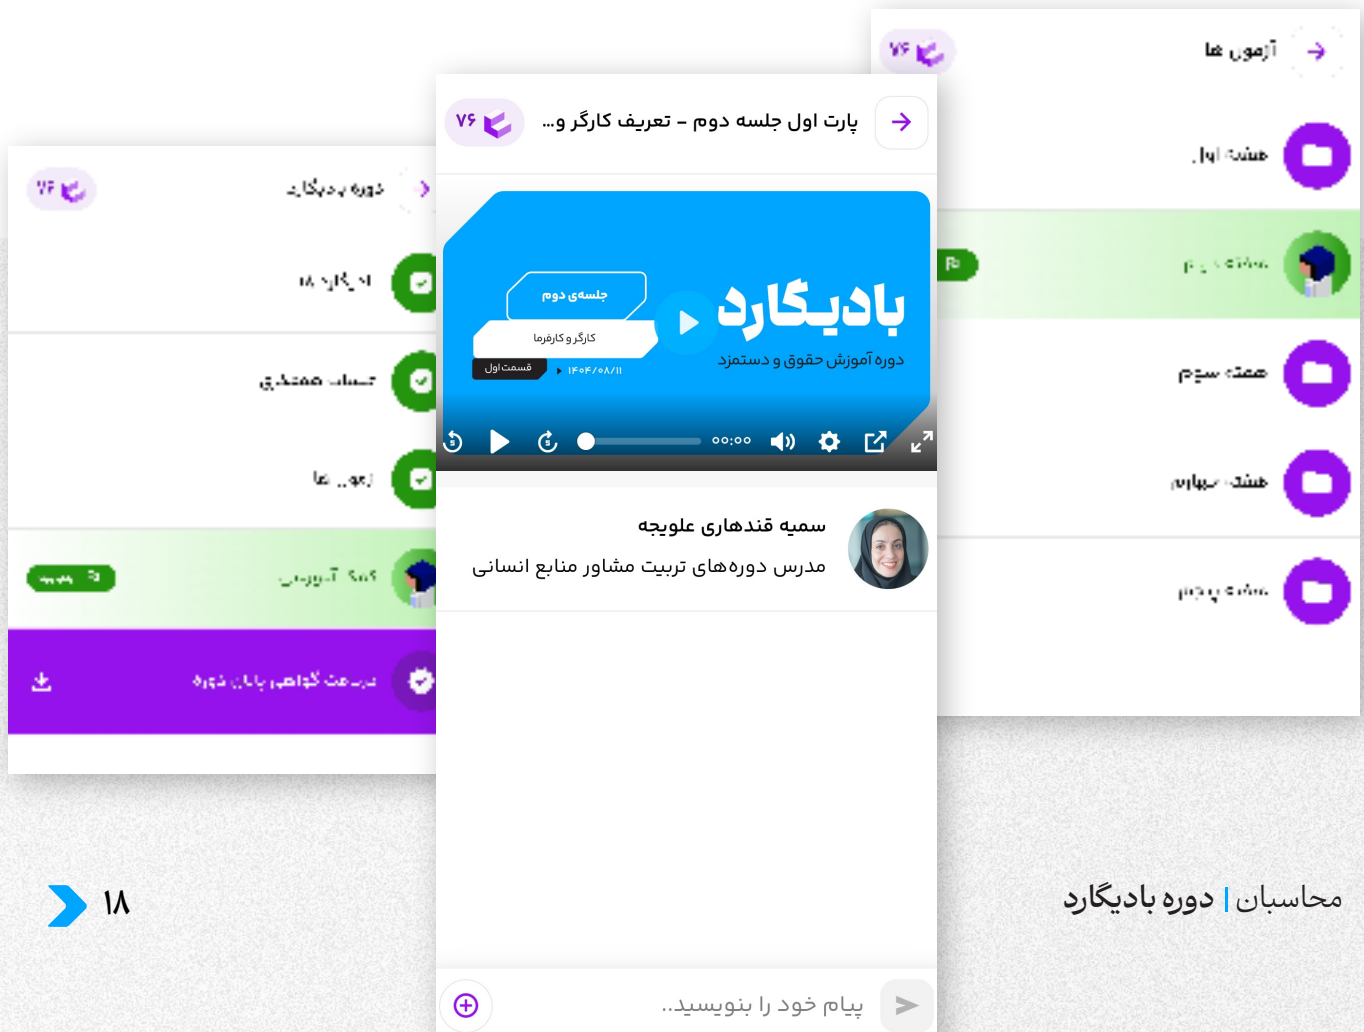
۷۶
آزمون ها
هفته اول
هفته سوم
هفته چهارم
هفته پنجم

۷۶
پارت اول جلسه دوم - تعریف کارگر و...
بادیگارد
دوره آموزش حقوق و دستمزد
جلسه‌ی دوم
کارگر و کارفرما
قسمت اول
۱۴۰۴/۰۸/۱۱
۰۰:۰۰
سمیه قندهاری علویجه
مدرس دوره‌های تربیت مشاور منابع انسانی
پیام خود را بنویسید...

۷۶
دوره بادیگارد
آزمون ها
دریافت گواهی پایان دوره

۱۸
محاسبان | دوره بادیگارد